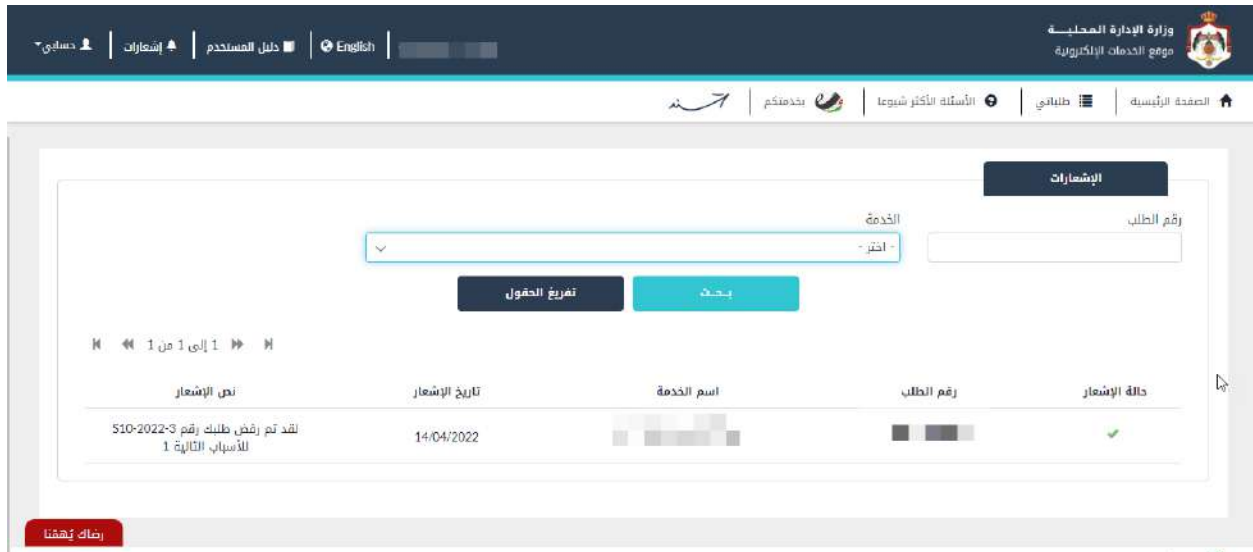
وزارة الإدارة المحليـــة
موقع الخدمات الإلكترونية

English | دليل المستخدم | إشعارات | حسابي

الصفحة الرئيسية | طلباتي | الأسئلة الأكثر شيوعا | بخدمتكم |

الإشعارات

رقم الطلب

الخدمة

- اختر -

بحث

تفريغ الحقول

1 إلى 1 من 1

| حالة الإشعار | رقم الطلب | اسم الخدمة | تاريخ الإشعار | نص الإشعار |
|---|---|---|---|---|
| ✓ | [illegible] | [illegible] | 14/04/2022 | لقد تم رفض طلبك رقم 3-2022-510 للأسباب التالية 1 |

رضاك يُهمنا